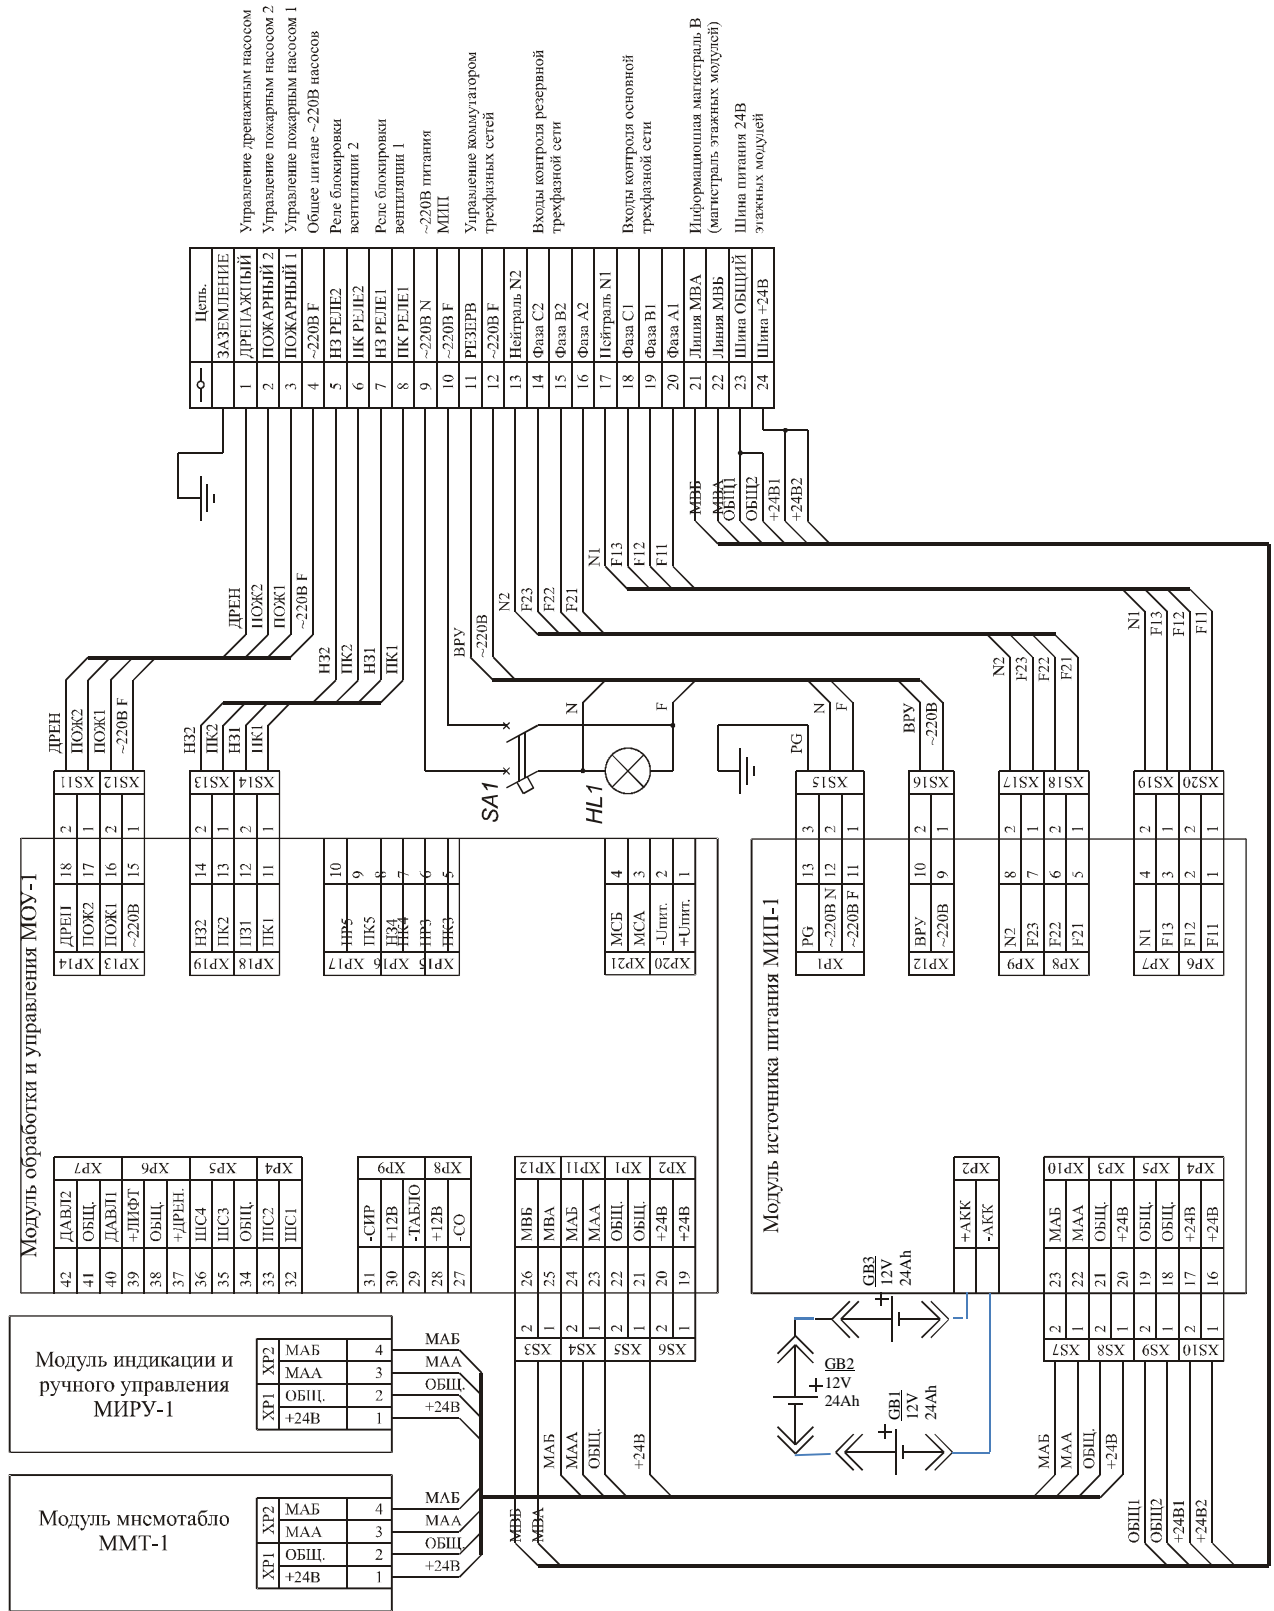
Управление дренажным насосом
Управление пожарным насосом 2
Управление пожарным насосом 1
Общее питание ~220В насосов
Реле блокировки вентиляции 2
Реле блокировки вентиляции 1
~220В питания МИП
Управление коммутатором трехфазных сетей
Входы контроля резервной трехфазной сети
Входы контроля основной трехфазной сети
Информационная магистраль В (магистраль этажных модулей)
Шина питания 24В этажных модулей

| | Цепь. |
|---|---|
| ⏚ | ЗАЗЕМЛЕНИЕ |
| 1 | ДРЕНАЖНЫЙ |
| 2 | ПОЖАРНЫЙ 2 |
| 3 | ПОЖАРНЫЙ 1 |
| 4 | ~220В F |
| 5 | НЗ РЕЛЕ2 |
| 6 | ПК РЕЛЕ2 |
| 7 | НЗ РЕЛЕ1 |
| 8 | ПК РЕЛЕ1 |
| 9 | ~220В N |
| 10 | ~220В F |
| 11 | РЕЗЕРВ |
| 12 | ~220В F |
| 13 | Нейтраль N2 |
| 14 | Фаза C2 |
| 15 | Фаза B2 |
| 16 | Фаза A2 |
| 17 | Нейтраль N1 |
| 18 | Фаза C1 |
| 19 | Фаза B1 |
| 20 | Фаза A1 |
| 21 | Линия МВА |
| 22 | Линия МВБ |
| 23 | Шина ОБЩИЙ |
| 24 | Шина +24В |

ДРЕН ПОЖ2 ПОЖ1 ~220В F
НЗ2 ПК2 НЗ1 ПК1
ВРУ ~220В
N2 F23 F22 F21
N1 F13 F12 F11
МВБ МВА ОБЩ1 ОБЩ2 +24В1 +24В2
N F
N2 F23 F22 F21
N1 F13 F12 F11
PG N F
ВРУ ~220В
SA1
HL1

Модуль обработки и управления МОУ-1

XS11: 2, 1; XS12: 2, 1
18 ДРЕН, 17 ПОЖ2 (XP14); 16 ПОЖ1, 15 ~220В (XP13)
XS13: 2, 1; XS14: 2, 1
14 НЗ2, 13 ПК2 (XP19); 12 НЗ1, 11 ПК1 (XP18)
10 НР5, 9 ПК5 (XP17); 8 НЗ4, 7 ПК4 (XP16); 6 НР3, 5 ПК3 (XP15)
4 МСБ, 3 МСА (XP21); 2 -Uпит., 1 +Uпит. (XP20)

XP7: 42 ДАВЛ2, 41 ОБЩ., 40 ДАВЛ1
XP6: 39 +ЛИФТ, 38 ОБЩ., 37 +ДРЕН.
XP5: 36 ШС4, 35 ШС3, 34 ОБЩ.
XP4: 33 ШС2, 32 ШС1
XP9: 31 -СИР, 30 +12В, 29 -ТАБЛО
XP8: 28 +12В, 27 -СО
XP12: 26 МВБ, 25 МВА
XP11: 24 МАБ, 23 МАА
XP1: 22 ОБЩ., 21 ОБЩ.
XP2: 20 +24В, 19 +24В
XS3: 2, 1; XS4: 2, 1; XS5: 2, 1; XS6: 2, 1

Модуль источника питания МИП-1

XS15: 3, 2, 1; XP1: 13 PG, 12 ~220В N, 11 ~220В F
XS16: 2, 1; XP12: 10 ВРУ, 9 ~220В
XS17: 2, 1; XP9: 8 N2, 7 F23
XS18: 2, 1; XP8: 6 F22, 5 F21
XS19: 2, 1; XP7: 4 N1, 3 F13
XS20: 2, 1; XP6: 2 F12, 1 F11

XP2: +АКК, -АКК
XP10: 23 МАБ, 22 МАА
XP3: 21 ОБЩ., 20 +24В
XP5: 19 ОБЩ., 18 ОБЩ.
XP4: 17 +24В, 16 +24В
XS7: 2, 1; XS8: 2, 1; XS9: 2, 1; XS10: 2, 1

GB3 12V 24Ah
GB2 12V 24Ah
GB1 12V 24Ah

Модуль индикации и ручного управления МИРУ-1
| XP2 | МАБ | 4 |
|---|---|---|
| | МАА | 3 |
| XP1 | ОБЩ. | 2 |
| | +24В | 1 |

Модуль мнемотабло ММТ-1
| XP2 | МАБ | 4 |
|---|---|---|
| | МАА | 3 |
| XP1 | ОБЩ. | 2 |
| | +24В | 1 |

МАБ МАА ОБЩ. +24В
МАБ МАА ОБЩ. +24В
МВБ МВА МАБ МАА ОБЩ. +24В
МАБ МАА ОБЩ. +24В
ОБЩ1 ОБЩ2 +24В1 +24В2